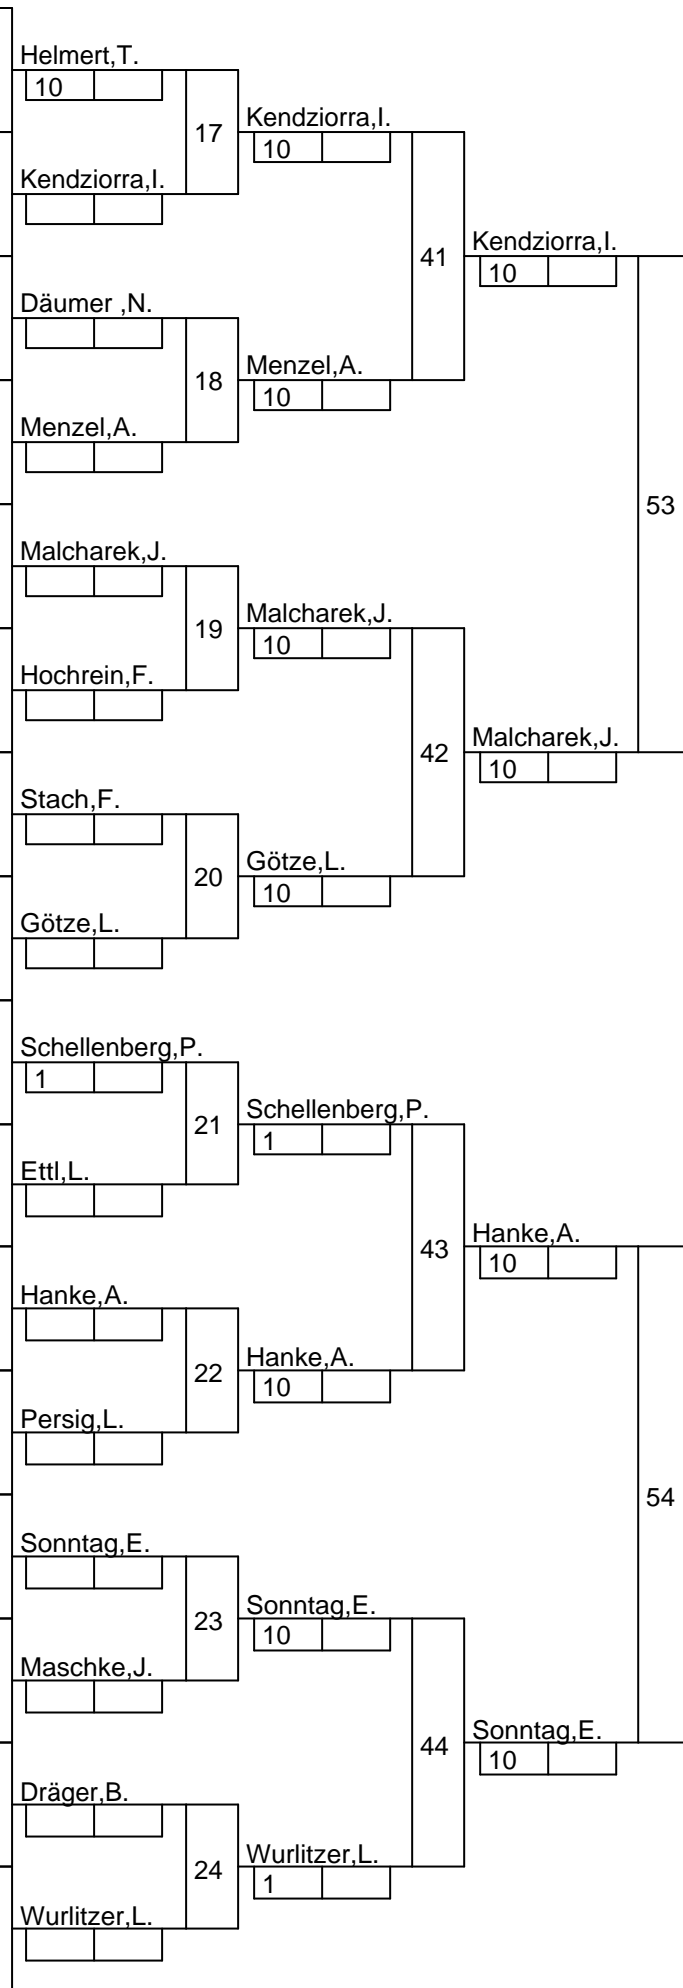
Helmert,T.
10
17
Kendziorra,I.
10
Kendziorra,I.
41
Kendziorra,I.
10
Däumer ,N.
18
Menzel,A.
10
Menzel,A.
53
Malcharek,J.
19
Malcharek,J.
10
Hochrein,F.
42
Malcharek,J.
10
Stach,F.
20
Götze,L.
10
Götze,L.
Schellenberg,P.
1
21
Schellenberg,P.
1
Ettl,L.
43
Hanke,A.
10
Hanke,A.
22
Hanke,A.
10
Persig,L.
54
Sonntag,E.
23
Sonntag,E.
10
Maschke,J.
44
Sonntag,E.
10
Dräger,B.
24
Wurlitzer,L.
1
Wurlitzer,L.